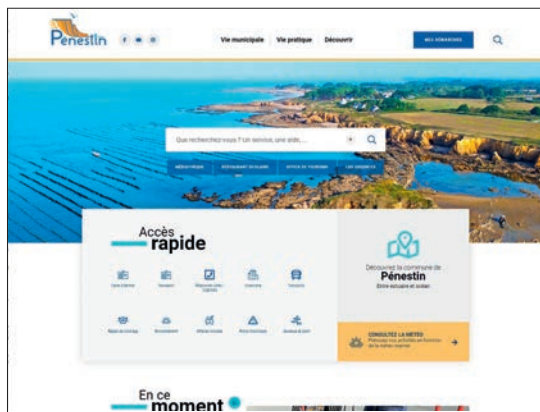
Pénestin

Vie municipale | Vie pratique | Découvrir

MES DÉMARCHES

Que recherchez-vous ? Un service, une aide, ...

MÉDIATHÈQUE | RESTAURANT SCOLAIRE | OFFICE DE TOURISME | LES MARCHÉS

Accès rapide

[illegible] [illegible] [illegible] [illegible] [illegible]

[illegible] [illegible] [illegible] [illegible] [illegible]

Découvrez la commune de
Pénestin
Entre estuaire et océan

CONSULTEZ LA MÉTÉO
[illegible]

En ce moment